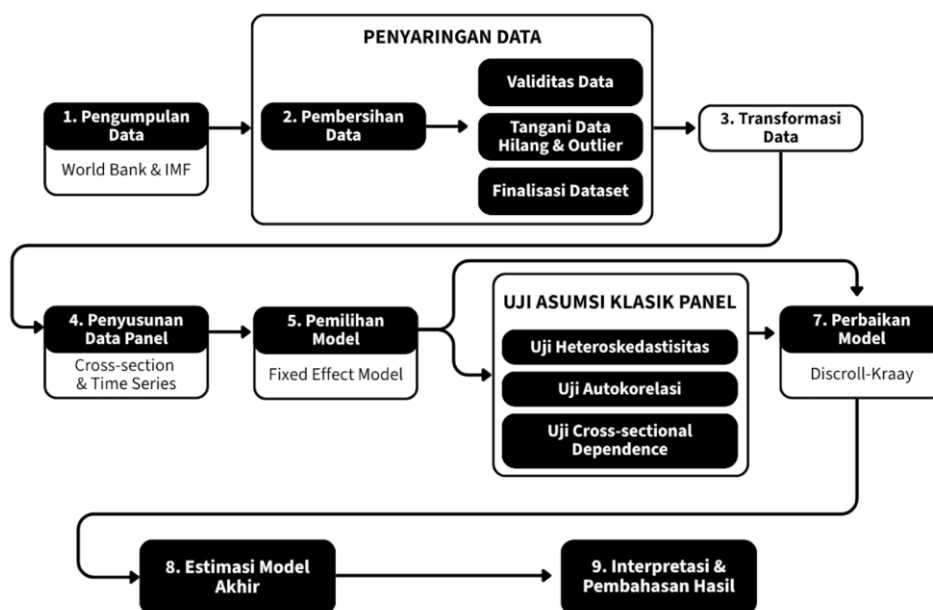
PENYARINGAN DATA

1. Pengumpulan Data

World Bank & IMF

2. Pembersihan Data

Validitas Data

Tangani Data Hilang & Outlier

Finalisasi Dataset

3. Transformasi Data

4. Penyusunan Data Panel

Cross-section & Time Series

5. Pemilihan Model

Fixed Effect Model

UJI ASUMSI KLASIK PANEL

Uji Heteroskedastisitas

Uji Autokorelasi

Uji Cross-sectional Dependence

7. Perbaikan Model

Discroll-Kraay

8. Estimasi Model Akhir

9. Interpretasi & Pembahasan Hasil